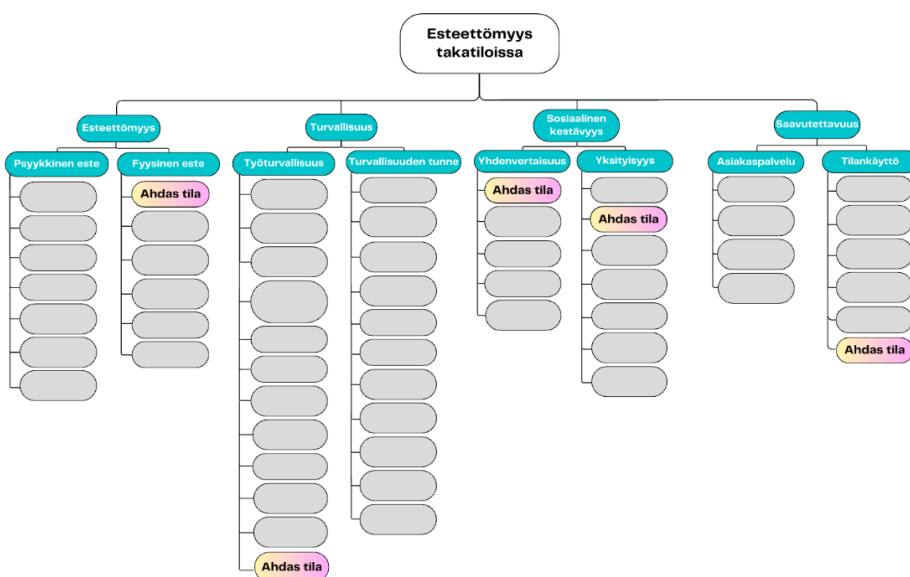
Esteettömyys takatiloissa

Esteettömyys

Psyykkinen este

Fyysinen este

Ahdas tila

Turvallisuus

Työturvallisuus

Ahdas tila

Turvallisuuden tunne

Sosiaalinen kestävyys

Yhdenvertaisuus

Ahdas tila

Yksityisyys

Ahdas tila

Saavutettavuus

Asiakaspalvelu

Tilankäyttö

Ahdas tila